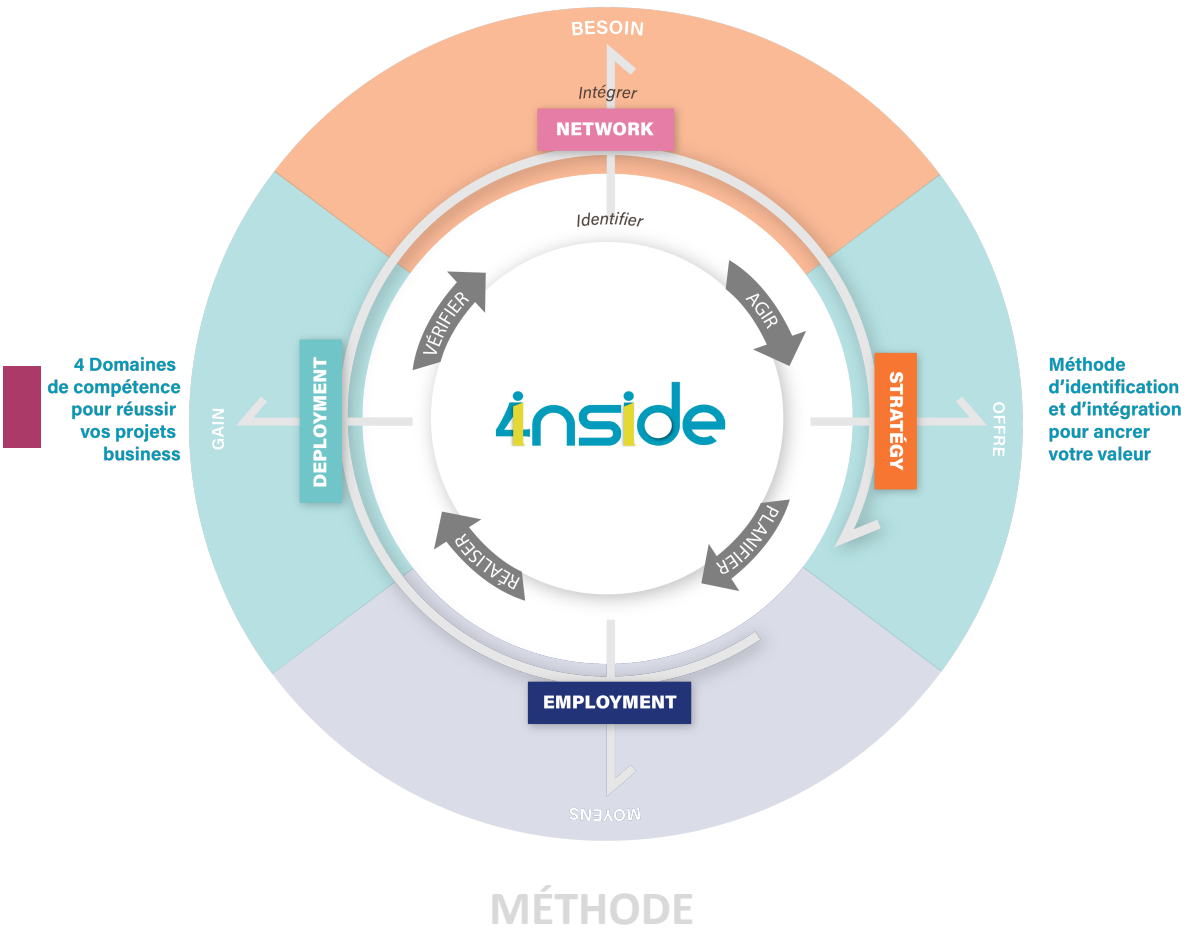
BESOIN

Intégrer

NETWORK

Identifier

4 Domaines de compétence pour réussir vos projets business

GAIN

DEPLOYMENT

VÉRIFIER

AGIR

4inside

STRATÉGY

OFFRE

Méthode d'identification et d'intégration pour ancrer votre valeur

RÉALISER

PLANIFIER

EMPLOYMENT

MOYENS

MÉTHODE